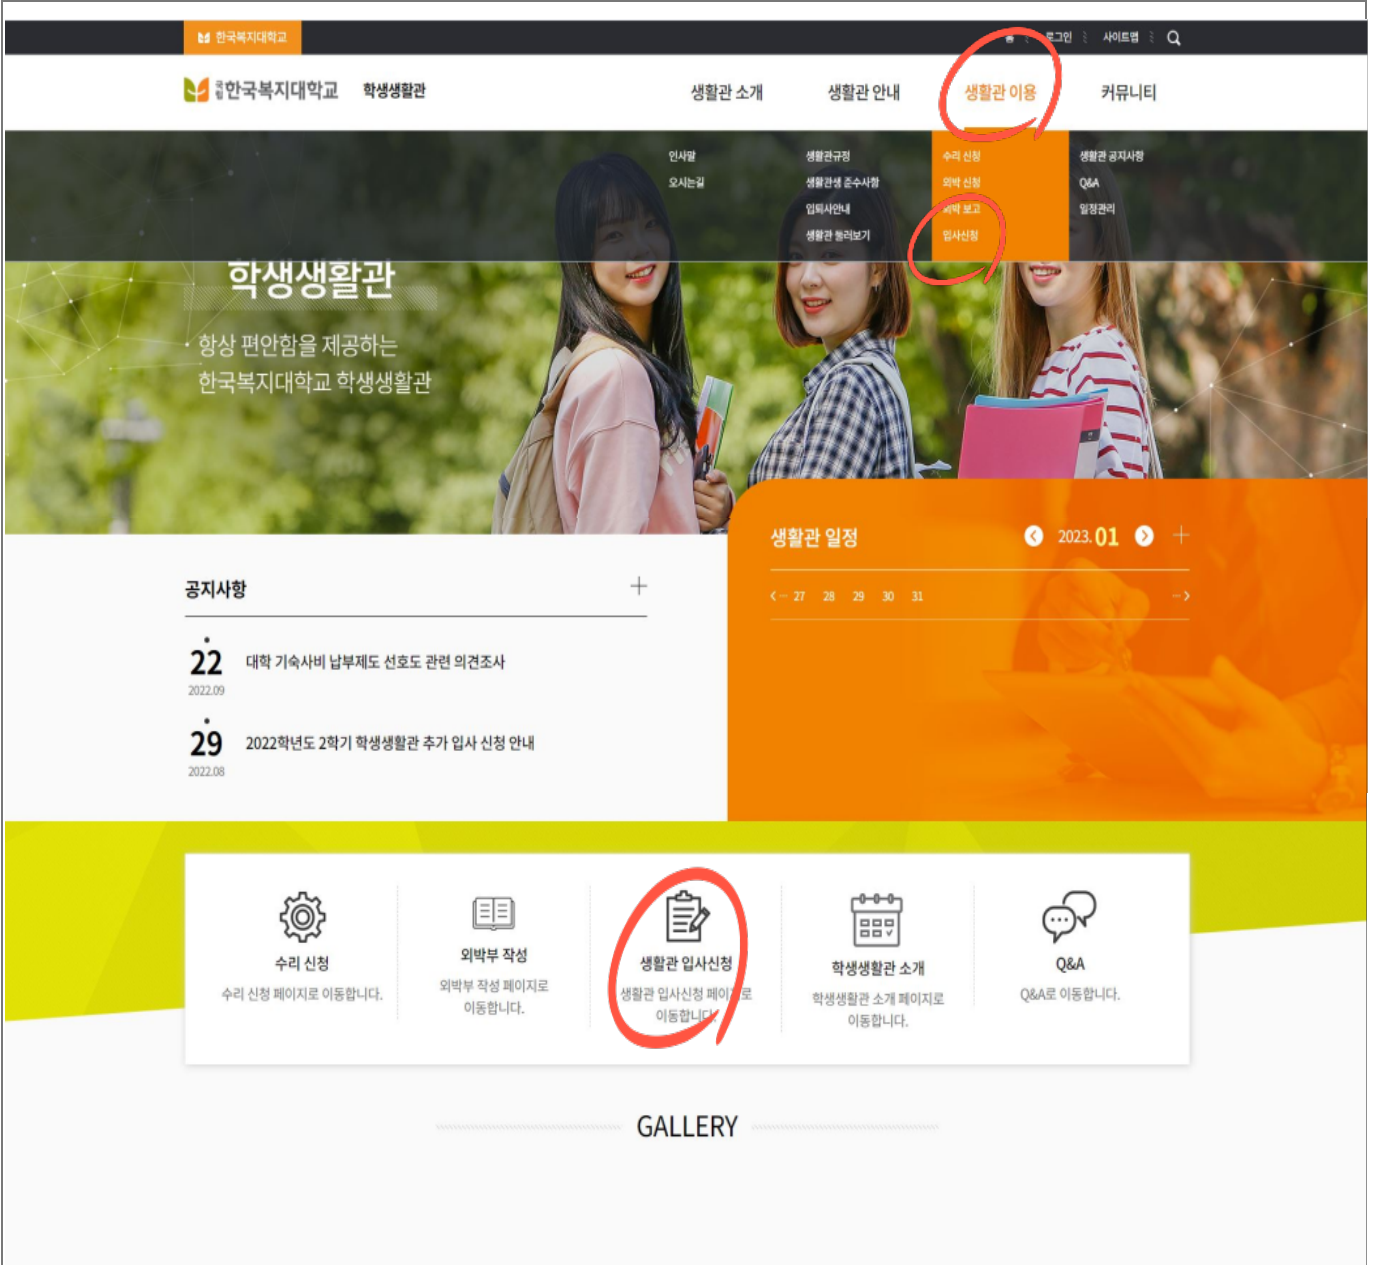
한국복지대학교

홈 로그인 사이트맵

국립 한국복지대학교 학생생활관

생활관 소개 생활관 안내 생활관 이용 커뮤니티

인사말
오시는길

생활관규정
생활관생 준수사항
입퇴사안내
생활관 둘러보기

수리 신청
외박 신청
외박 보고
입사신청

생활관 공지사항
Q&A
일정관리

학생생활관

항상 편안함을 제공하는
한국복지대학교 학생생활관

생활관 일정

2023. 01

27 28 29 30 31

공지사항

22
2022.09
대학 기숙사비 납부제도 선호도 관련 의견조사

29
2022.08
2022학년도 2학기 학생생활관 추가 입사 신청 안내

수리 신청
수리 신청 페이지로 이동합니다.

외박부 작성
외박부 작성 페이지로 이동합니다.

생활관 입사신청
생활관 입사신청 페이지로 이동합니다.

학생생활관 소개
학생생활관 소개 페이지로 이동합니다.

Q&A
Q&A로 이동합니다.

GALLERY